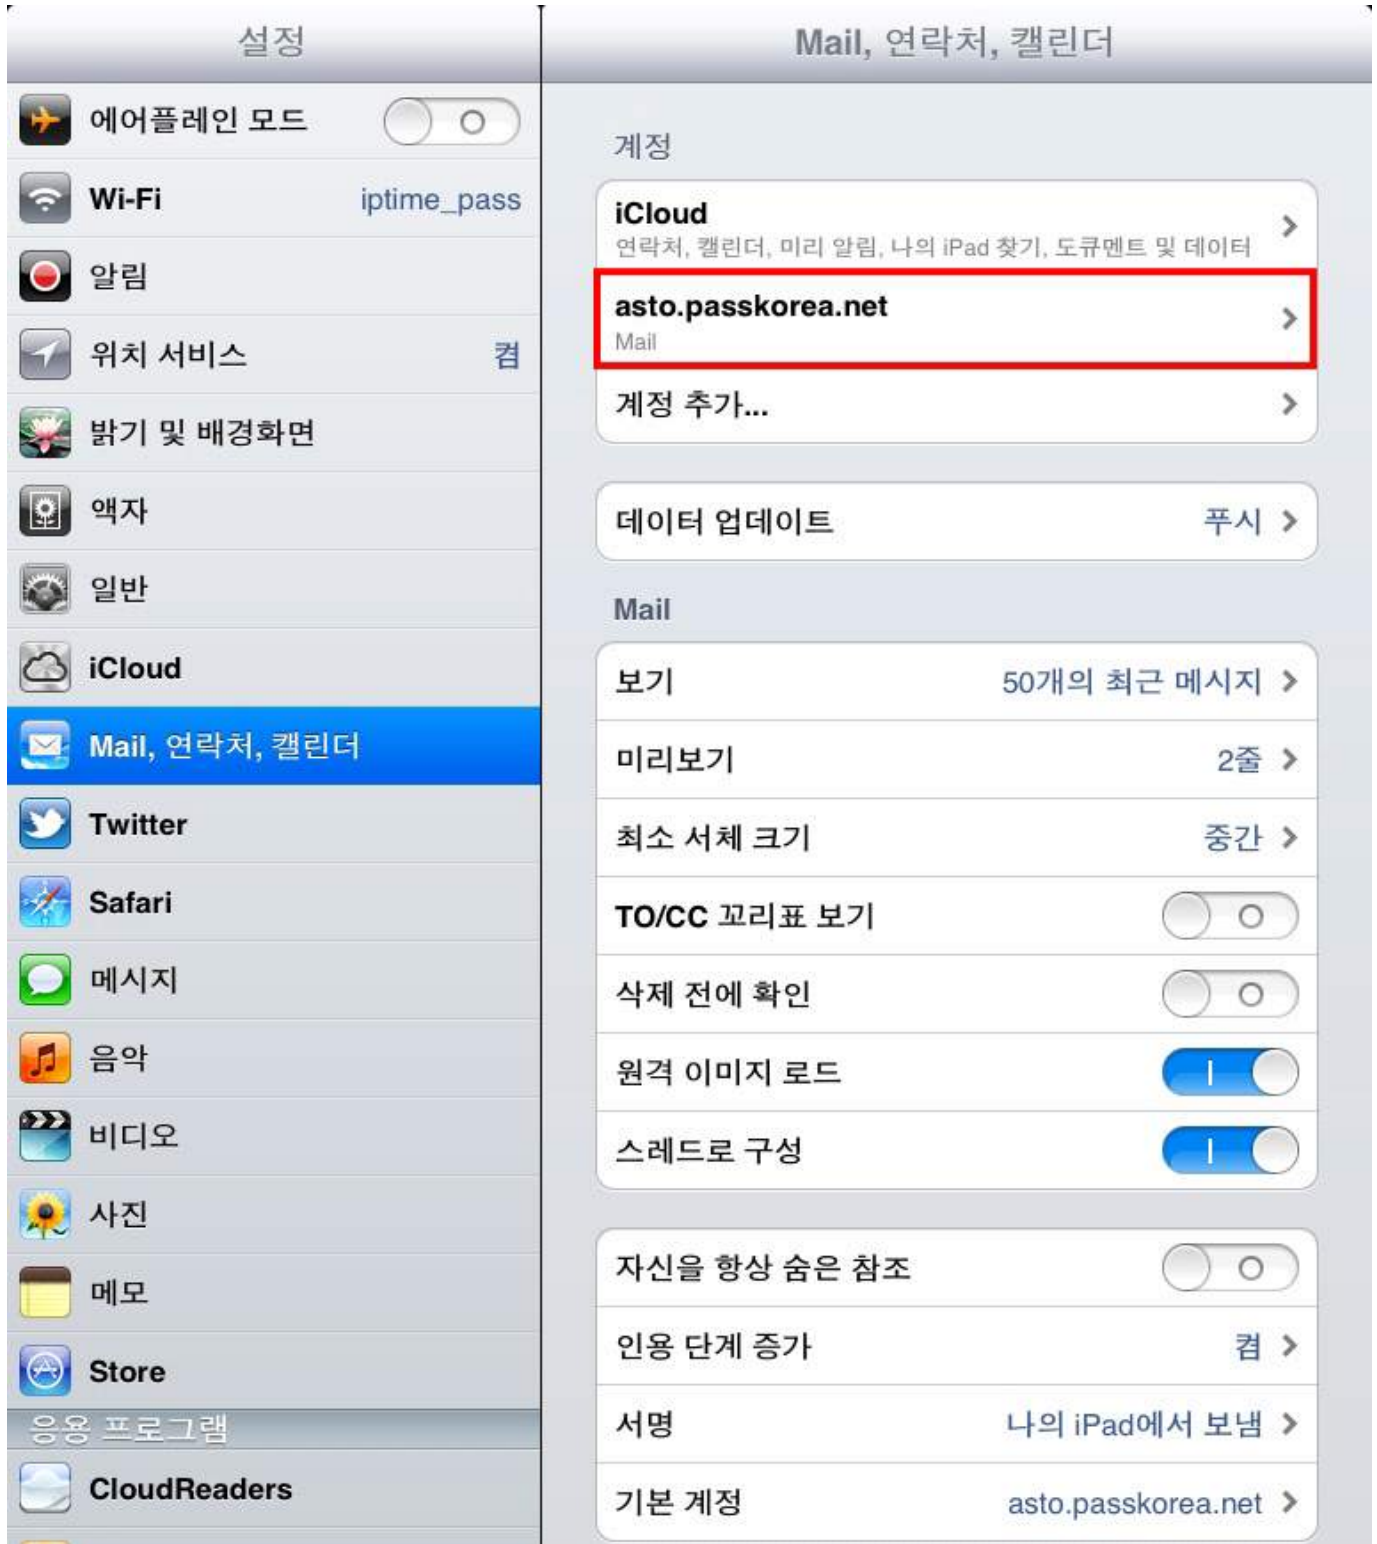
설정

에어플레인 모드 O

Wi-Fi iptime_pass

알림

위치 서비스 켬

밝기 및 배경화면

액자

일반

iCloud

Mail, 연락처, 캘린더

Twitter

Safari

메시지

음악

비디오

사진

메모

Store

응용 프로그램

CloudReaders

Mail, 연락처, 캘린더

계정

iCloud
연락처, 캘린더, 미리 알림, 나의 iPad 찾기, 도큐멘트 및 데이터

asto.passkorea.net
Mail

계정 추가...

데이터 업데이트 푸시

Mail

보기 50개의 최근 메시지

미리보기 2줄

최소 서체 크기 중간

TO/CC 꼬리표 보기 O

삭제 전에 확인 O

원격 이미지 로드 I

스레드로 구성 I

자신을 항상 숨은 참조 O

인용 단계 증가 켬

서명 나의 iPad에서 보냄

기본 계정 asto.passkorea.net